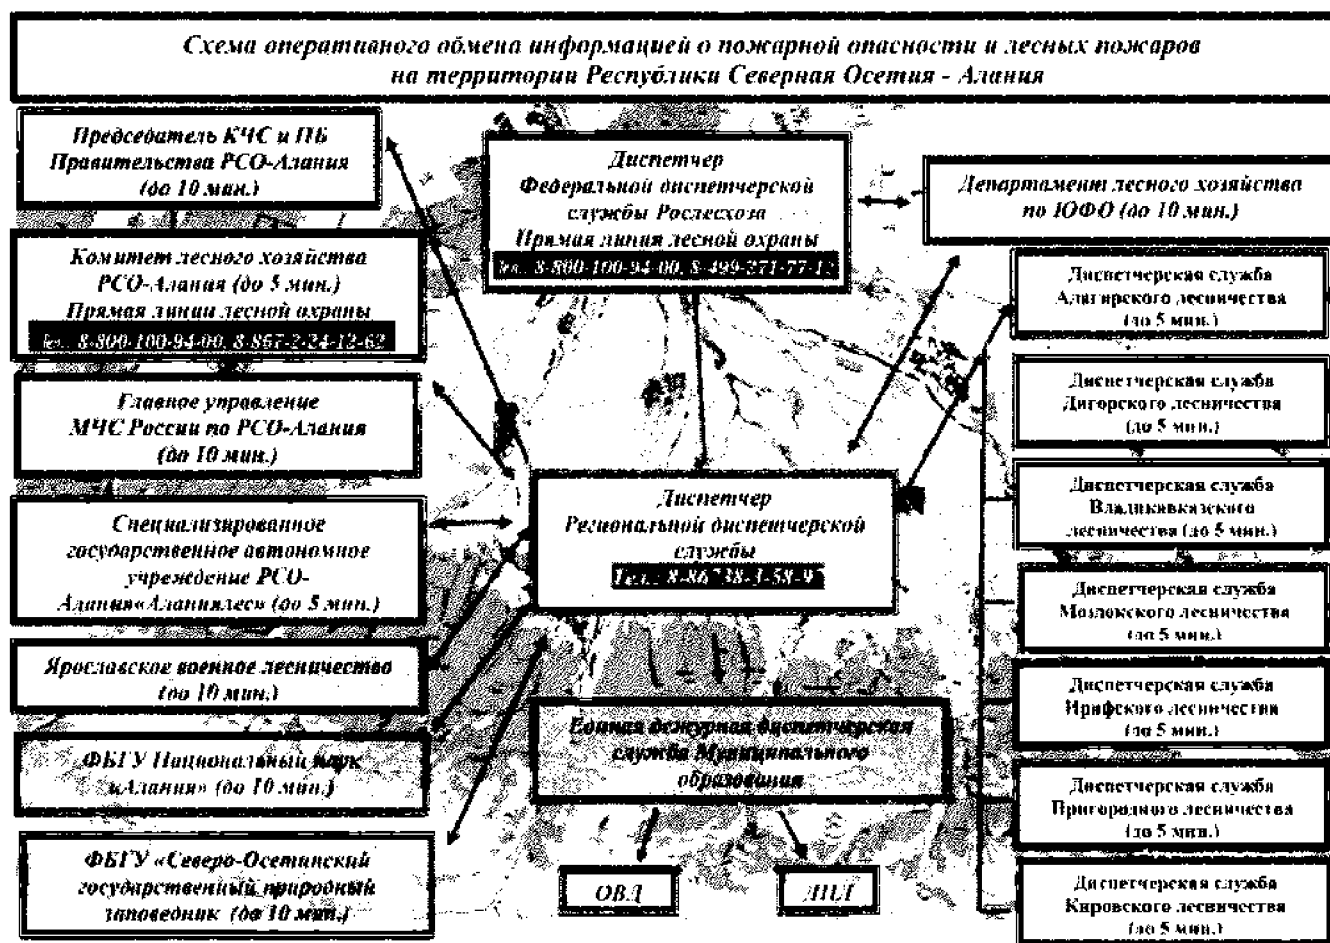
Схема оперативного обмена информацией о пожарной опасности и лесных пожаров на территории Республики Северная Осетия - Алания

Председатель КЧС и ПБ Правительства РСО-Алания (до 10 мин.)

Диспетчер Федеральной диспетчерской службы Рослесхоза Прямая линия лесной охраны тел. 8-800-100-94-00, 8-499-271-77-1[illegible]

Департамент лесного хозяйства по ЮФО (до 10 мин.)

Комитет лесного хозяйства РСО-Алания (до 5 мин.) Прямая линия лесной охраны тел. 8-800-100-94-00, 8-867-2-24-12-62

Диспетчерская служба Алагирского лесничества (до 5 мин.)

Главное управление МЧС России по РСО-Алания (до 10 мин.)

Диспетчерская служба Дигорского лесничества (до 5 мин.)

Диспетчер Региональной диспетчерской службы Тел. 8-86738-3-58-9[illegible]

Диспетчерская служба Владикавказского лесничества (до 5 мин.)

Специализированное государственное автономное учреждение РСО-Алания«Аланиялес» (до 5 мин.)

Диспетчерская служба Моздокского лесничества (до 5 мин.)

Ярославское военное лесничество (до 10 мин.)

Диспетчерская служба Ирафского лесничества (до 5 мин.)

Единая дежурная диспетчерская служба Муниципального образования

ФБГУ Национальный парк «Алания» (до 10 мин.)

Диспетчерская служба Пригородного лесничества (до 5 мин.)

ФБГУ «Северо-Осетинский государственный природный заповедник (до 10 мин.)

ОВД

ЛПЦ

Диспетчерская служба Кировского лесничества (до 5 мин.)